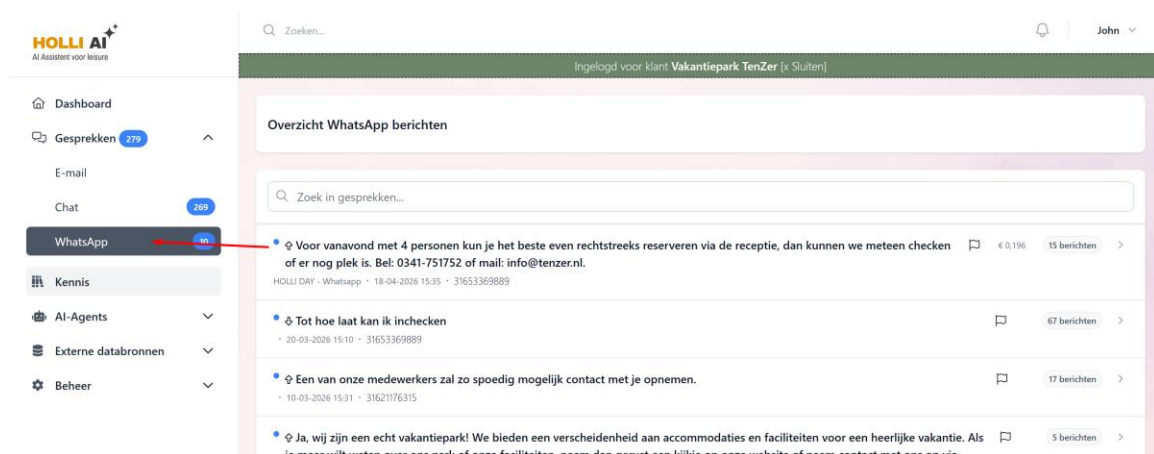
HOLLI AI
AI Assistent voor leisure

Zoeken...

John

Ingelogd voor klant **Vakantiepark TenZer** [x Sluiten]

Dashboard

Gesprekken 279

E-mail

Chat 269

WhatsApp 10

Kennis

AI-Agents

Externe databronnen

Beheer

Overzicht WhatsApp berichten

Zoek in gesprekken...

Voor vanavond met 4 personen kun je het beste even rechtstreeks reserveren via de receptie, dan kunnen we meteen checken of er nog plek is. Bel: 0341-751752 of mail: info@tenzer.nl.
HOLLI DAY - Whatsapp · 18-04-2026 15:35 · 31653369889
€ 0,196
15 berichten

Tot hoe laat kan ik inchecken
· 20-03-2026 15:10 · 31653369889
67 berichten

Een van onze medewerkers zal zo spoedig mogelijk contact met je opnemen.
· 10-03-2026 15:31 · 31621176315
17 berichten

Ja, wij zijn een echt vakantiepark! We bieden een verscheidenheid aan accommodaties en faciliteiten voor een heerlijke vakantie. Als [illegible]
5 berichten